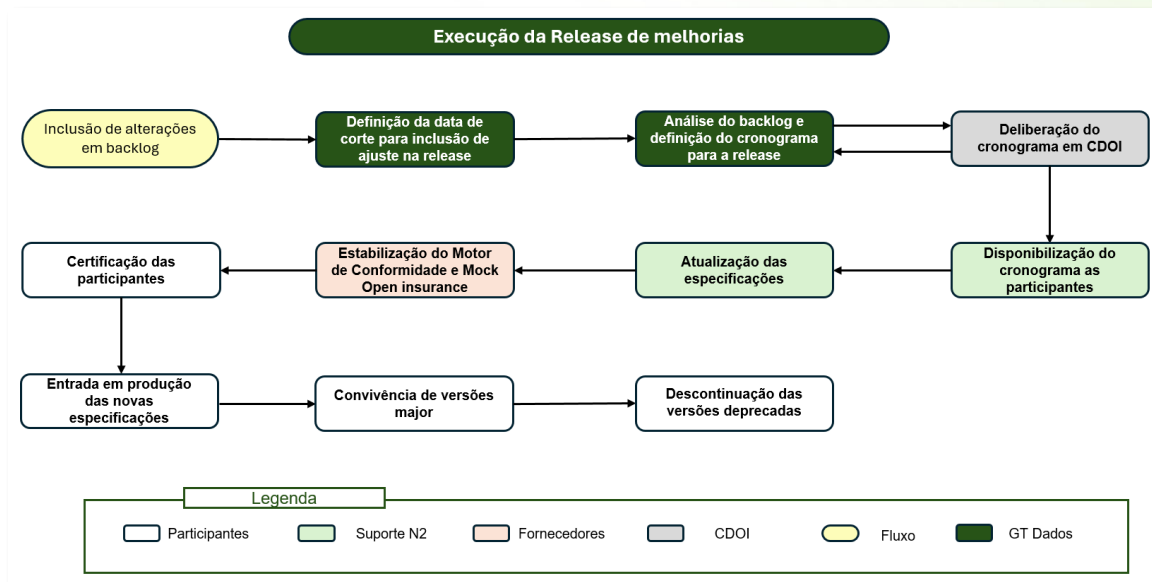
Execução da Release de melhorias

Inclusão de alterações em backlog

Definição da data de corte para inclusão de ajuste na release

Análise do backlog e definição do cronograma para a release

Deliberação do cronograma em CDOI

Disponibilização do cronograma as participantes

Atualização das especificações

Estabilização do Motor de Conformidade e Mock Open insurance

Certificação das participantes

Entrada em produção das novas especificações

Convivência de versões major

Descontinuação das versões deprecadas

Legenda

Participantes

Suporte N2

Fornecedores

CDOI

Fluxo

GT Dados